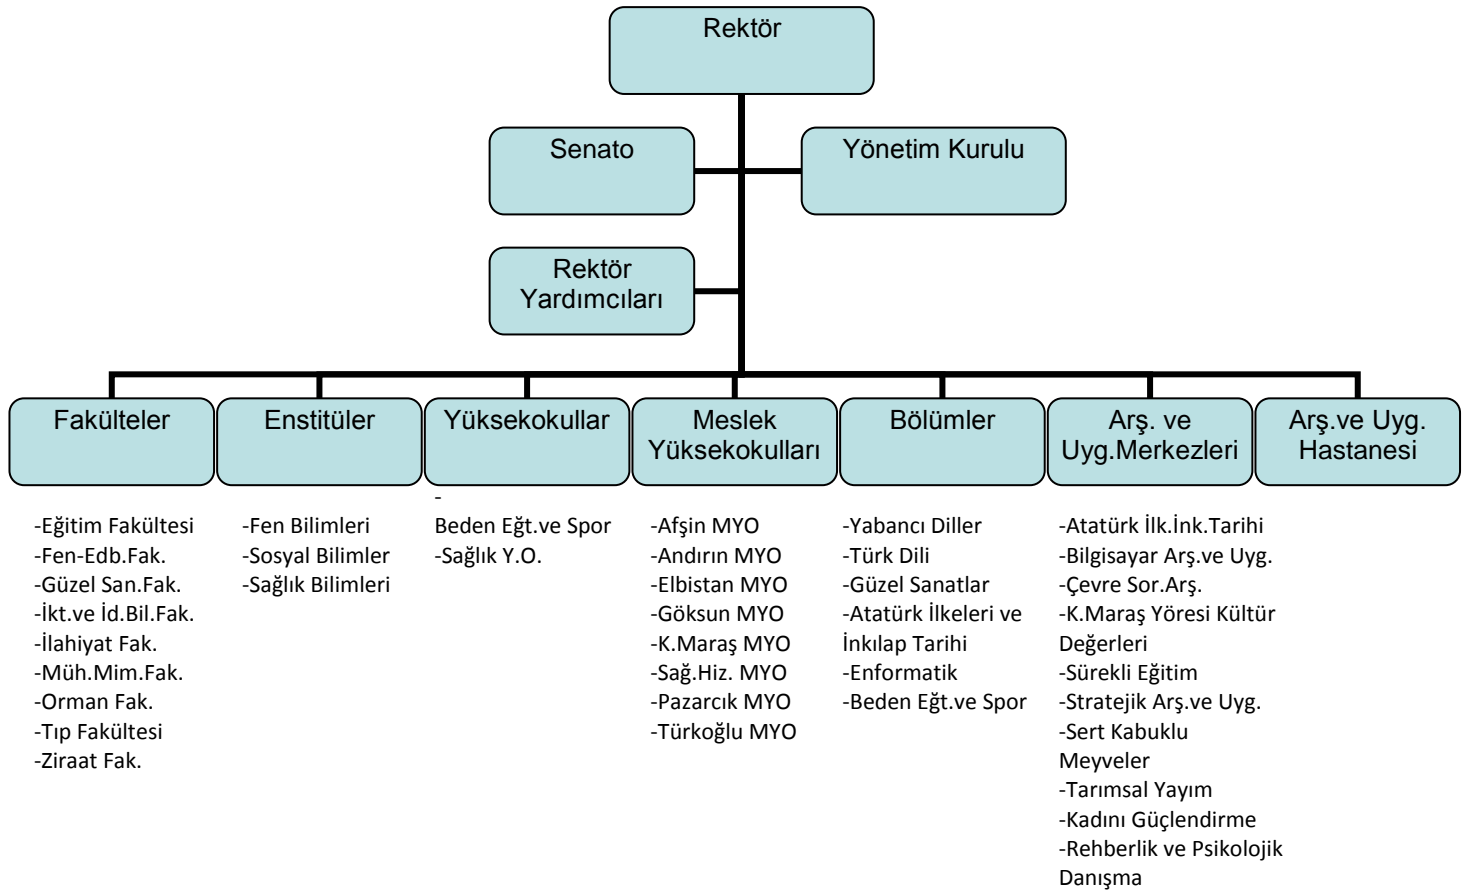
Rektör

Senato

Yönetim Kurulu

Rektör Yardımcıları

Fakülteler

Enstitüler

Yüksekokullar

Meslek Yüksekokulları

Bölümler

Arş. ve Uyg.Merkezleri

Arş.ve Uyg. Hastanesi

-Eğitim Fakültesi
-Fen-Edb.Fak.
-Güzel San.Fak.
-İkt.ve İd.Bil.Fak.
-İlahiyat Fak.
-Müh.Mim.Fak.
-Orman Fak.
-Tıp Fakültesi
-Ziraat Fak.

-Fen Bilimleri
-Sosyal Bilimler
-Sağlık Bilimleri

-
Beden Eğt.ve Spor
-Sağlık Y.O.

-Afşin MYO
-Andırın MYO
-Elbistan MYO
-Göksun MYO
-K.Maraş MYO
-Sağ.Hiz. MYO
-Pazarcık MYO
-Türkoğlu MYO

-Yabancı Diller
-Türk Dili
-Güzel Sanatlar
-Atatürk İlkeleri ve İnkılap Tarihi
-Enformatik
-Beden Eğt.ve Spor

-Atatürk İlk.İnk.Tarihi
-Bilgisayar Arş.ve Uyg.
-Çevre Sor.Arş.
-K.Maraş Yöresi Kültür Değerleri
-Sürekli Eğitim
-Stratejik Arş.ve Uyg.
-Sert Kabuklu Meyveler
-Tarımsal Yayım
-Kadını Güçlendirme
-Rehberlik ve Psikolojik Danışma